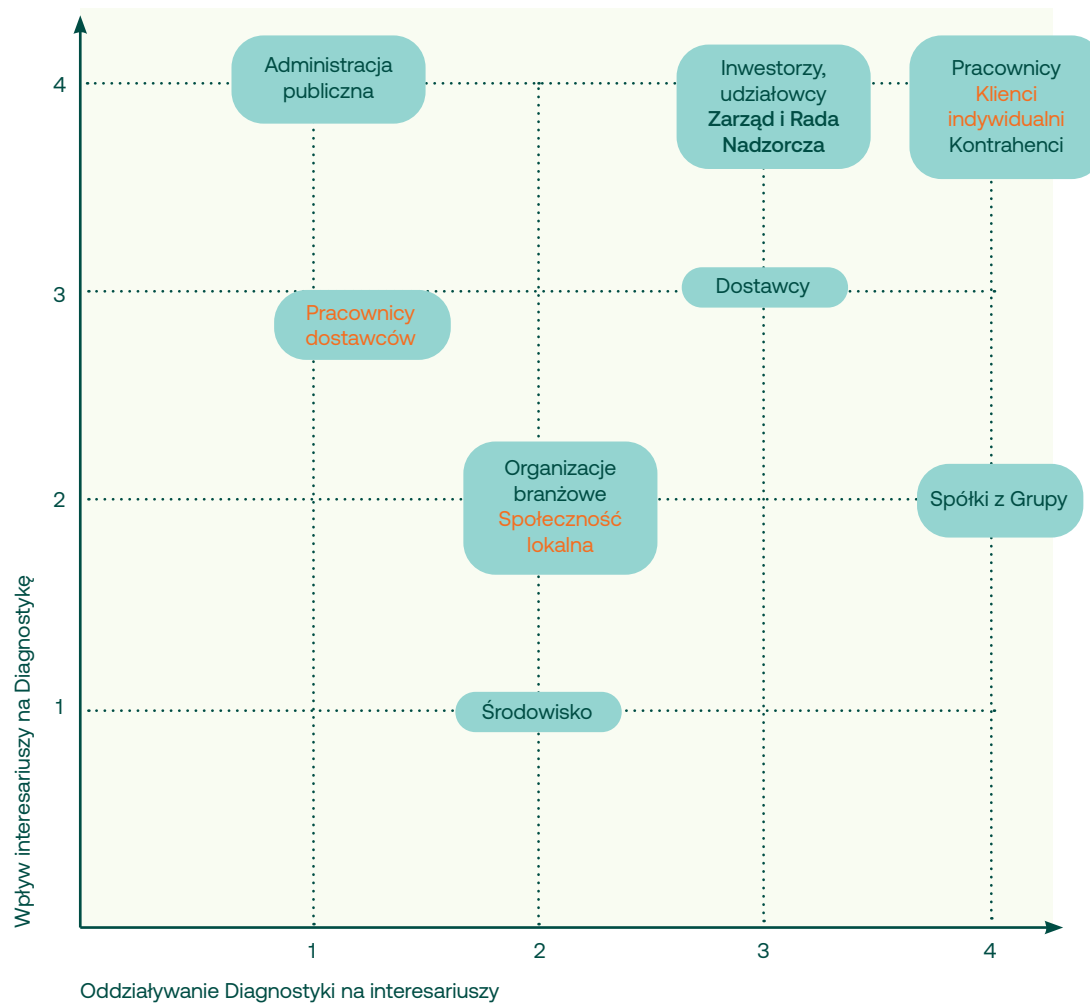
Wpływ interesariuszy na Diagnostykę

4
3
2
1

Administracja publiczna

Inwestorzy, udziałowcy
Zarząd i Rada Nadzorcza

Pracownicy
Klienci indywidualni
Kontrahenci

Dostawcy

Pracownicy dostawców

Organizacje branżowe
Społeczność lokalna

Spółki z Grupy

Środowisko

1
2
3
4

Oddziaływanie Diagnostyki na interesariuszy